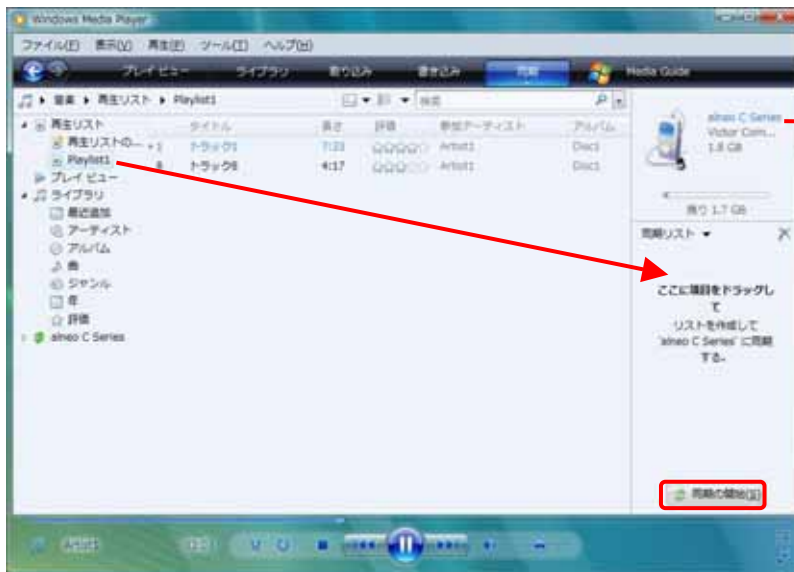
Windows Media Player

ファイル(F) 表示(V) 再生(P) ツール(T) ヘルプ(H)

プレイ ビュー ライブラリ 取り込み 書き込み 同期 Media Guide

音楽 ▸ 再生リスト ▸ Playlist1

検索

再生リスト
再生リストの...
Playlist1
プレイ ビュー
ライブラリ
最近追加
アーティスト
アルバム
曲
ジャンル
年
評価
alneo C Series

| | タイトル | 長さ | 評価 | 参加アーティスト | アルバム |
|---|---|---|---|---|---|
| 1 | トラック01 | 7:23 | | Artist1 | Disc1 |
| 6 | トラック6 | 4:17 | | Artist1 | Disc1 |

alneo C Series
Victor Com...
1.8 GB

残り 1.7 GB

同期リスト

ここに項目をドラッグして
リストを作成して 'alneo C Series' に同期する。

同期の開始(S)